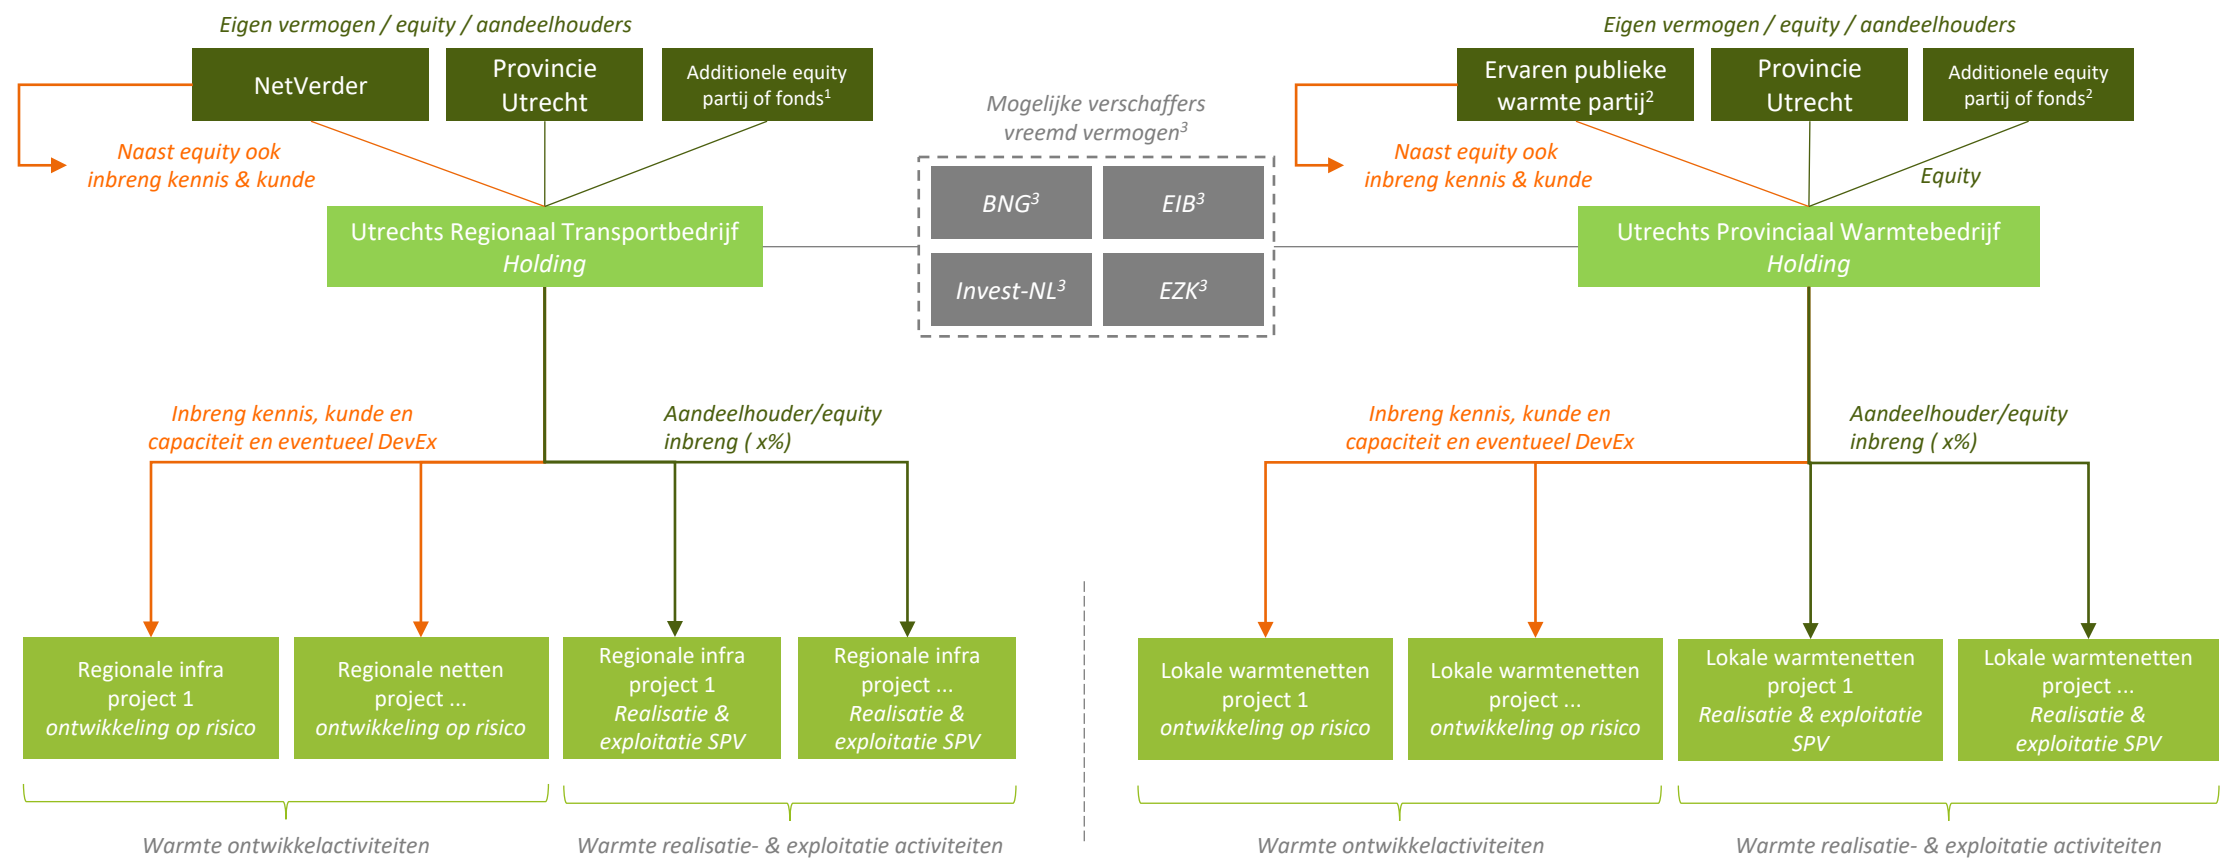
Eigen vermogen / equity / aandeelhouders

NetVerder

Provincie Utrecht

Additionele equity partij of fonds$^1$

Naast equity ook inbreng kennis & kunde

Utrechts Regionaal Transportbedrijf
Holding

Mogelijke verschaffers vreemd vermogen$^3$

BNG$^3$

EIB$^3$

Invest-NL$^3$

EZK$^3$

Eigen vermogen / equity / aandeelhouders

Ervaren publieke warmte partij$^2$

Provincie Utrecht

Additionele equity partij of fonds$^2$

Naast equity ook inbreng kennis & kunde

Equity

Utrechts Provinciaal Warmtebedrijf
Holding

Inbreng kennis, kunde en capaciteit en eventueel DevEx

Aandeelhouder/equity inbreng ( x%)

Inbreng kennis, kunde en capaciteit en eventueel DevEx

Aandeelhouder/equity inbreng ( x%)

Regionale infra project 1 ontwikkeling op risico

Regionale netten project ... ontwikkeling op risico

Regionale infra project 1 Realisatie & exploitatie SPV

Regionale infra project ... Realisatie & exploitatie SPV

Lokale warmtenetten project 1 ontwikkeling op risico

Lokale warmtenetten project ... ontwikkeling op risico

Lokale warmtenetten project 1 Realisatie & exploitatie SPV

Lokale warmtenetten project ... Realisatie & exploitatie SPV

Warmte ontwikkelactiviteiten

Warmte realisatie- & exploitatie activiteiten

Warmte ontwikkelactiviteiten

Warmte realisatie- & exploitatie activiteiten